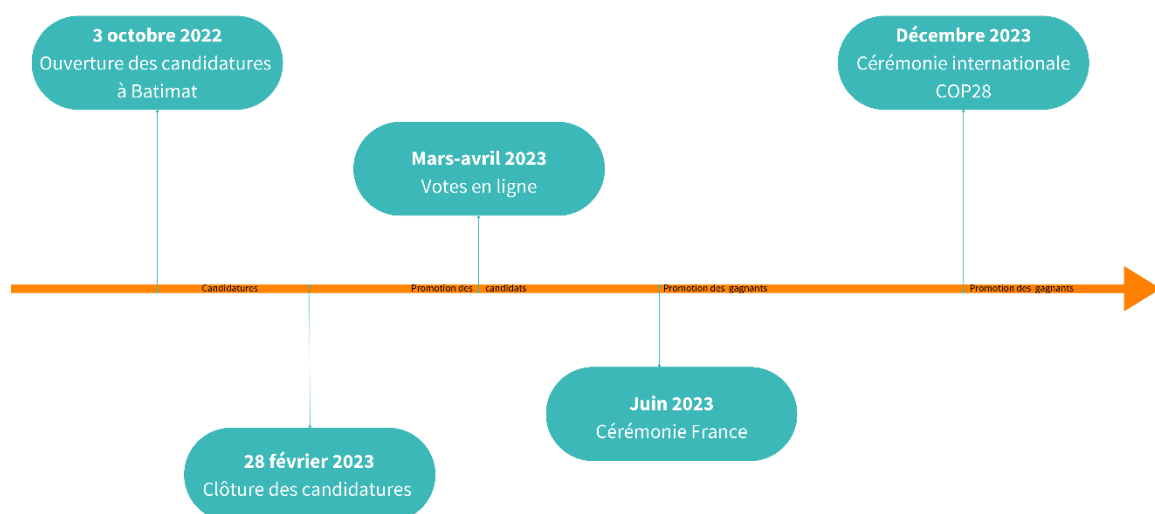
3 octobre 2022
Ouverture des candidatures à Batimat

Mars-avril 2023
Votes en ligne

Décembre 2023
Cérémonie internationale COP28

Candidatures

Promotion des candidats

Promotion des gagnants

Promotion des gagnants

28 février 2023
Clôture des candidatures

Juin 2023
Cérémonie France